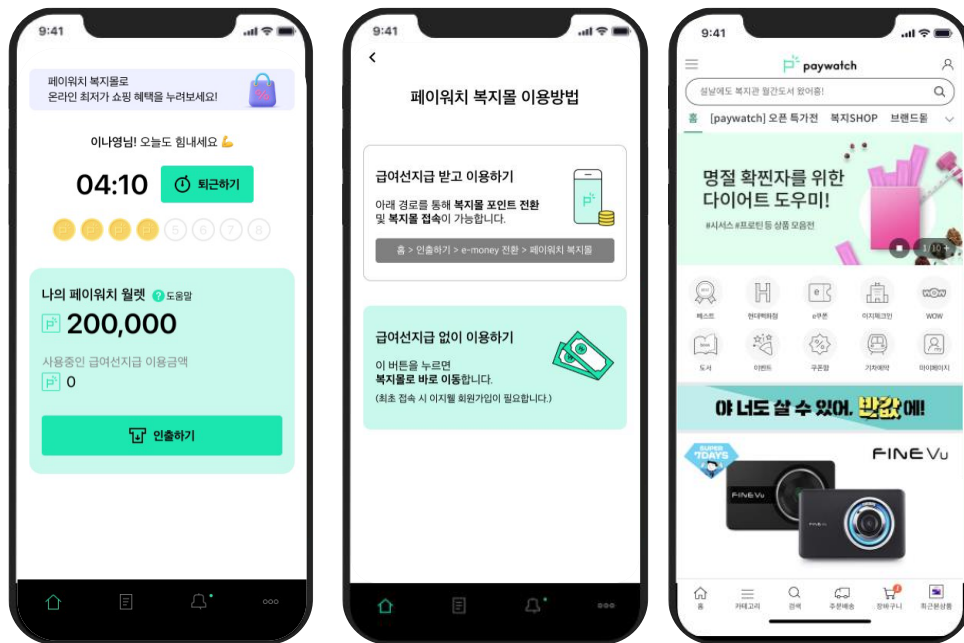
9:41

페이워치 복지몰로
온라인 최저가 쇼핑 혜택을 누려보세요!

이나영님! 오늘도 힘내세요 💪

04:10

퇴근하기

나의 페이워치 월렛 도움말

200,000

사용중인 급여선지급 이용금액

0

인출하기

9:41

<

페이워치 복지몰 이용방법

급여선지급 받고 이용하기

아래 경로를 통해 복지몰 포인트 전환 및 복지몰 접속이 가능합니다.

홈 > 인출하기 > e-money 전환 > 페이워치 복지몰

급여선지급 없이 이용하기

이 버튼을 누르면 복지몰로 바로 이동합니다.

(최초 접속 시 이지웰 회원가입이 필요합니다.)

9:41

paywatch

설날에도 복지관 월간도서 왔어용!

홈 [paywatch] 오픈 특가전 복지SHOP 브랜드몰

명절 확찐자를 위한 다이어트 도우미!

#시서스 #프로틴 등 상품 모음전

1/10+

베스트 현대백화점 e쿠폰 이지워크인 WOW

도서 이벤트 쿠폰함 기차예약 마이페이지

야 너도 살 수 있어. 반값에!

SUPER 7DAYS

FINE Vu

홈 카테고리 검색 주문배송 장바구니 최근본상품